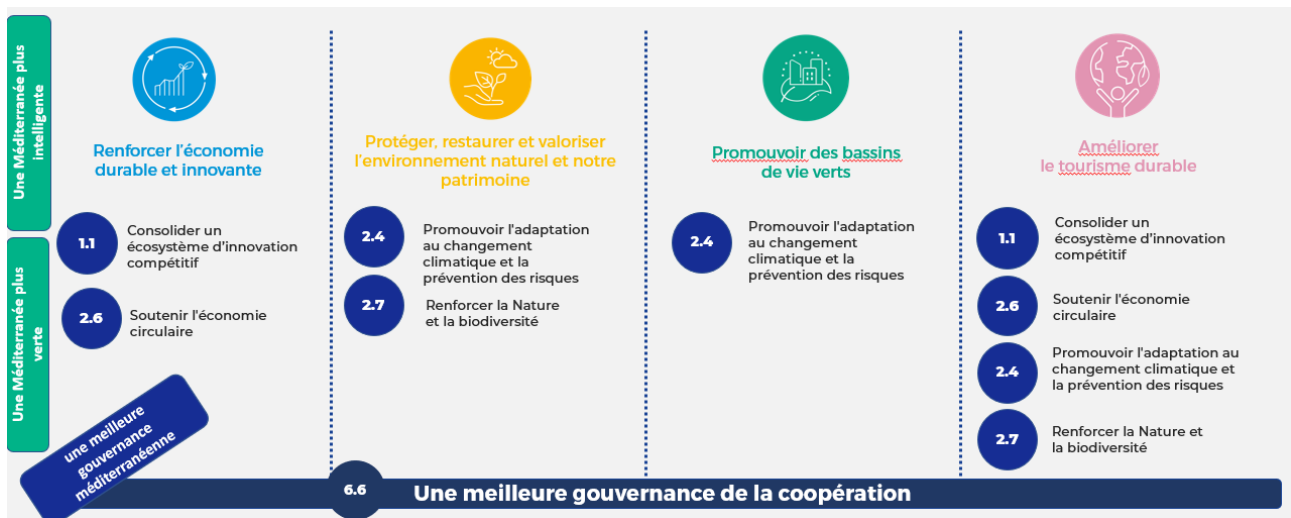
Une Méditerranée plus intelligente

Une Méditerranée plus verte

une meilleure gouvernance méditerranéenne

Renforcer l'économie durable et innovante

1.1 Consolider un écosystème d'innovation compétitif

2.6 Soutenir l'économie circulaire

Protéger, restaurer et valoriser l'environnement naturel et notre patrimoine

2.4 Promouvoir l'adaptation au changement climatique et la prévention des risques

2.7 Renforcer la Nature et la biodiversité

Promouvoir des bassins de vie verts

2.4 Promouvoir l'adaptation au changement climatique et la prévention des risques

Améliorer le tourisme durable

1.1 Consolider un écosystème d'innovation compétitif

2.6 Soutenir l'économie circulaire

2.4 Promouvoir l'adaptation au changement climatique et la prévention des risques

2.7 Renforcer la Nature et la biodiversité

6.6 Une meilleure gouvernance de la coopération